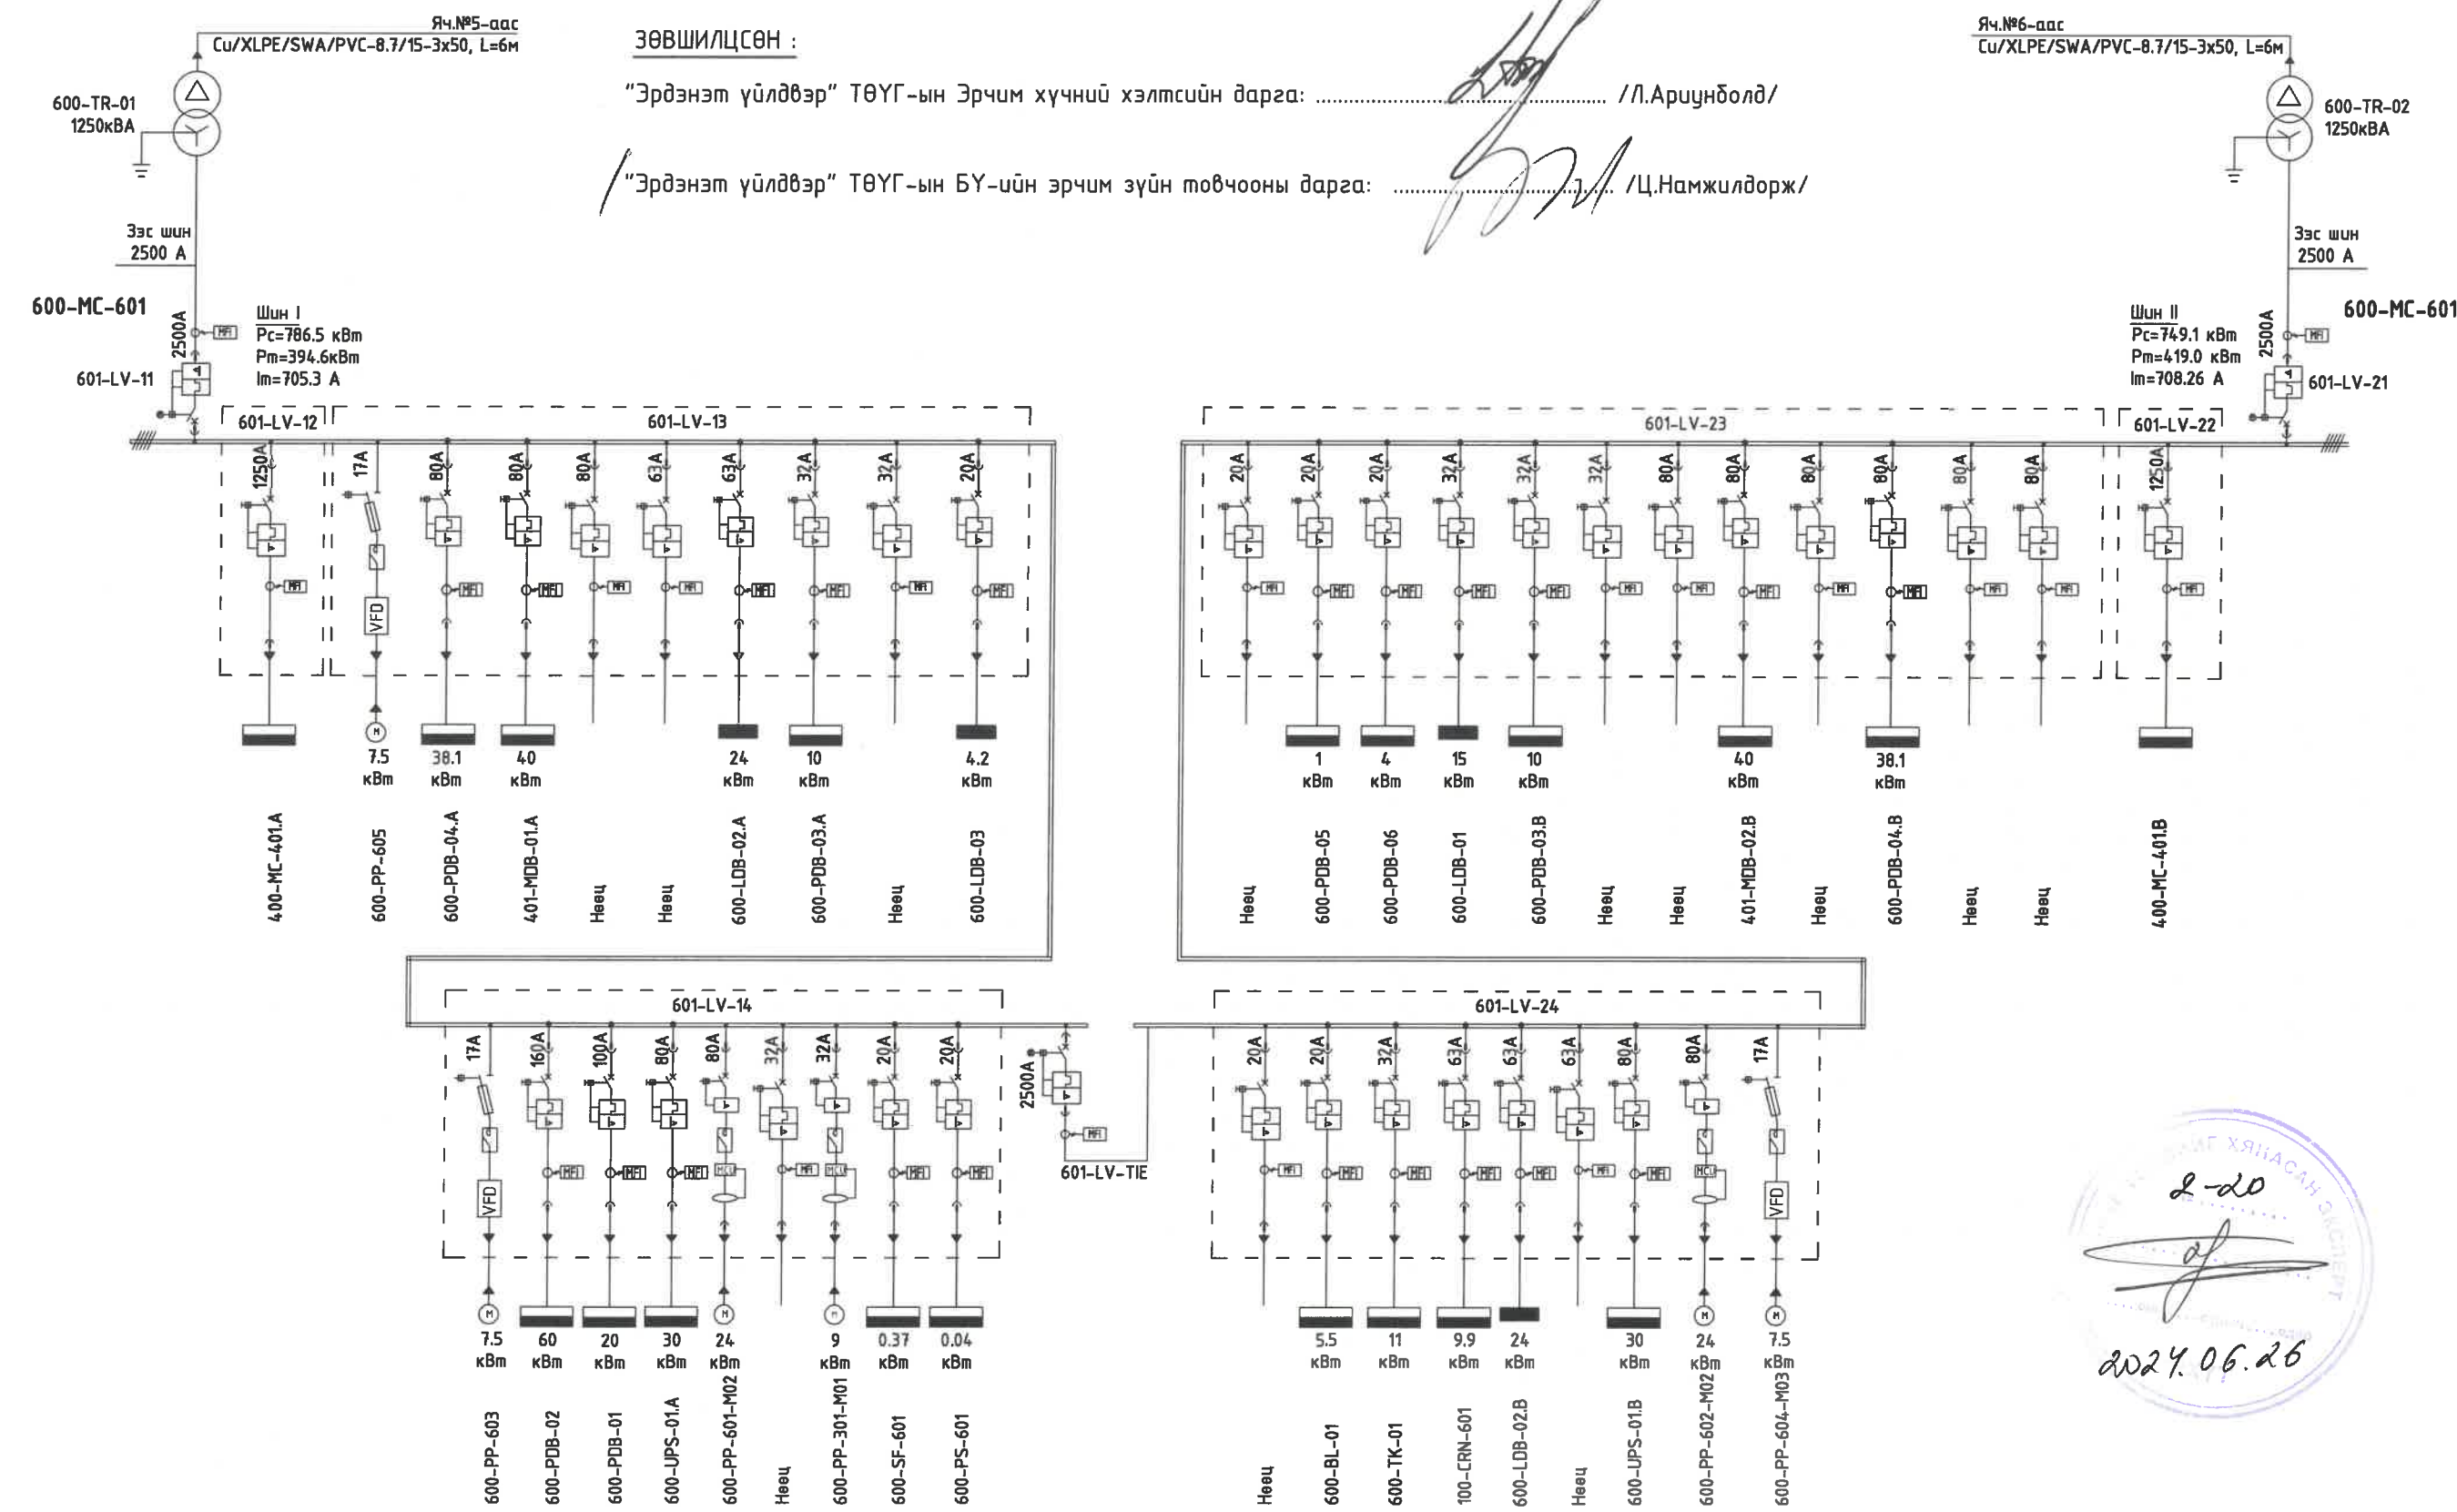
Яч.№5-аас
Cu/XLPE/SWA/PVC-8.7/15-3x50, L=6м

ЗӨВШИЛЦСӨН :

"Эрдэнэт үйлдвэр" ТӨҮГ-ын Эрчим хүчний хэлтсийн дарга: ........................ /Л.Ариунболд/

"Эрдэнэт үйлдвэр" ТӨҮГ-ын БҮ-ийн эрчим зүйн товчооны дарга: ........................ /Ц.Намжилдорж/

Яч.№6-аас
Cu/XLPE/SWA/PVC-8.7/15-3x50, L=6м

600-TR-01
1250кВА

600-TR-02
1250кВА

Зэс шин
2500 А

Зэс шин
2500 А

600-MC-601

600-MC-601

2500A

Шин I
Pc=786.5 кВт
Pm=394.6кВт
Im=705.3 A

Шин II
Pc=749.1 кВт
Pm=419.0 кВт
Im=708.26 A

2500A

601-LV-11

601-LV-21

601-LV-12

601-LV-13

601-LV-23

601-LV-22

1250A 17A 80A 80A 80A 63A 63A 32A 32A 20A

VFD

7.5 кВт 38.1 кВт 40 кВт 24 кВт 10 кВт 4.2 кВт

400-MC-401.A
600-PP-605
600-PDB-04.A
401-MDB-01.A
Нөөц
Нөөц
600-LDB-02.A
600-PDB-03.A
Нөөц
600-LDB-03

20A 20A 20A 32A 32A 32A 80A 80A 80A 80A 80A 80A 1250A

1 кВт 4 кВт 15 кВт 10 кВт 40 кВт 38.1 кВт

Нөөц
600-PDB-05
600-PDB-06
600-LDB-01
600-PDB-03.B
Нөөц
Нөөц
401-MDB-02.B
Нөөц
600-PDB-04.B
Нөөц
Нөөц
400-MC-401.B

601-LV-14

601-LV-24

17A 160A 100A 80A 80A 32A 32A 20A 20A

2500A

601-LV-TIE

20A 20A 32A 63A 63A 63A 80A 80A 17A

VFD

VFD

7.5 кВт 60 кВт 20 кВт 30 кВт 24 кВт 9 кВт 0.37 кВт 0.04 кВт

5.5 кВт 11 кВт 9.9 кВт 24 кВт 30 кВт 24 кВт 7.5 кВт

600-PP-603
600-PDB-02
600-PDB-01
600-UPS-01.A
600-PP-601-M02
Нөөц
600-PP-301-M01
600-SF-601
600-PS-601

Нөөц
600-BL-01
600-TK-01
100-CRN-601
600-LDB-02.B
Нөөц
600-UPS-01.B
600-PP-602-M02
600-PP-604-M03

2-20
2024.06.26